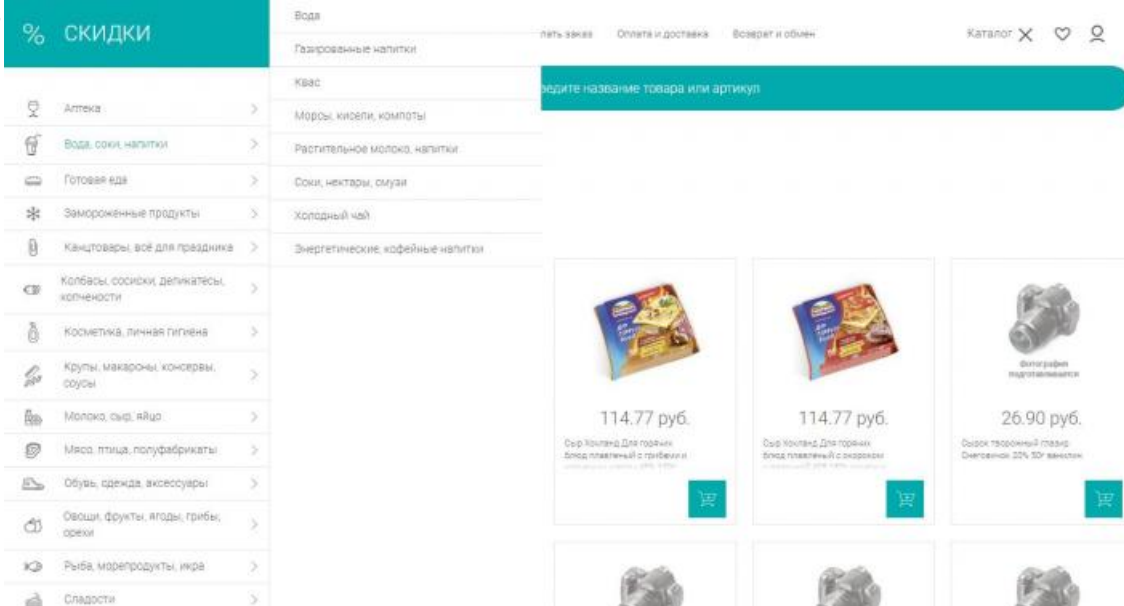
% СКИДКИ

Аптека
Вода, соки, напитки
Готовая еда
Замороженные продукты
Канцтовары, всё для праздника
Колбасы, сосиски, деликатесы, копчености
Косметика, личная гигиена
Крупы, макароны, консервы, соусы
Молоко, сыр, яйцо
Мясо, птица, полуфабрикаты
Обувь, одежда, аксессуары
Овощи, фрукты, ягоды, грибы, орехи
Рыба, морепродукты, икра
Сладости

Вода
Газированные напитки
Квас
Морсы, кисели, компоты
Растительное молоко, напитки
Соки, нектары, смузи
Холодный чай
Энергетические, кофейные напитки

лать заказ Оплата и доставка Возврат и обмен

Каталог

ведите название товара или артикул

114.77 руб.
Сыр Хохланд Для горячих блюд плавленый с грибами и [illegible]

114.77 руб.
Сыр Хохланд Для горячих блюд плавленый с окороком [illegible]

фотография подготавливается
26.90 руб.
Сырок творожный глазир. Снеговичок 20% 50г ванилин